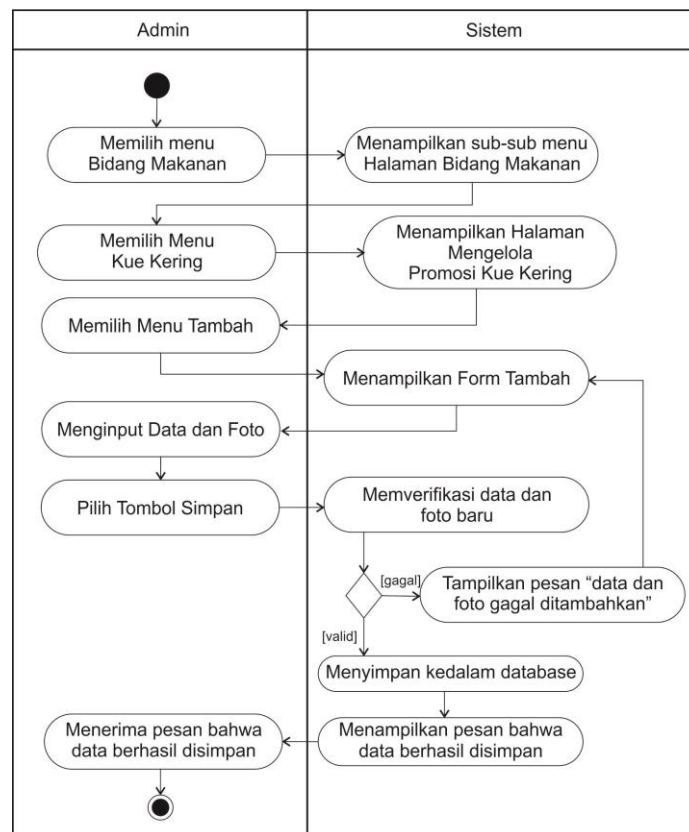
Admin

Sistem

Memilih menu Bidang Makanan

Menampilkan sub-sub menu Halaman Bidang Makanan

Memilih Menu Kue Kering

Menampilkan Halaman Mengelola Promosi Kue Kering

Memilih Menu Tambah

Menampilkan Form Tambah

Menginput Data dan Foto

Pilih Tombol Simpan

Memverifikasi data dan foto baru

[gagal]

Tampilkan pesan “data dan foto gagal ditambahkan”

[valid]

Menyimpan kedalam database

Menerima pesan bahwa data berhasil disimpan

Menampilkan pesan bahwa data berhasil disimpan